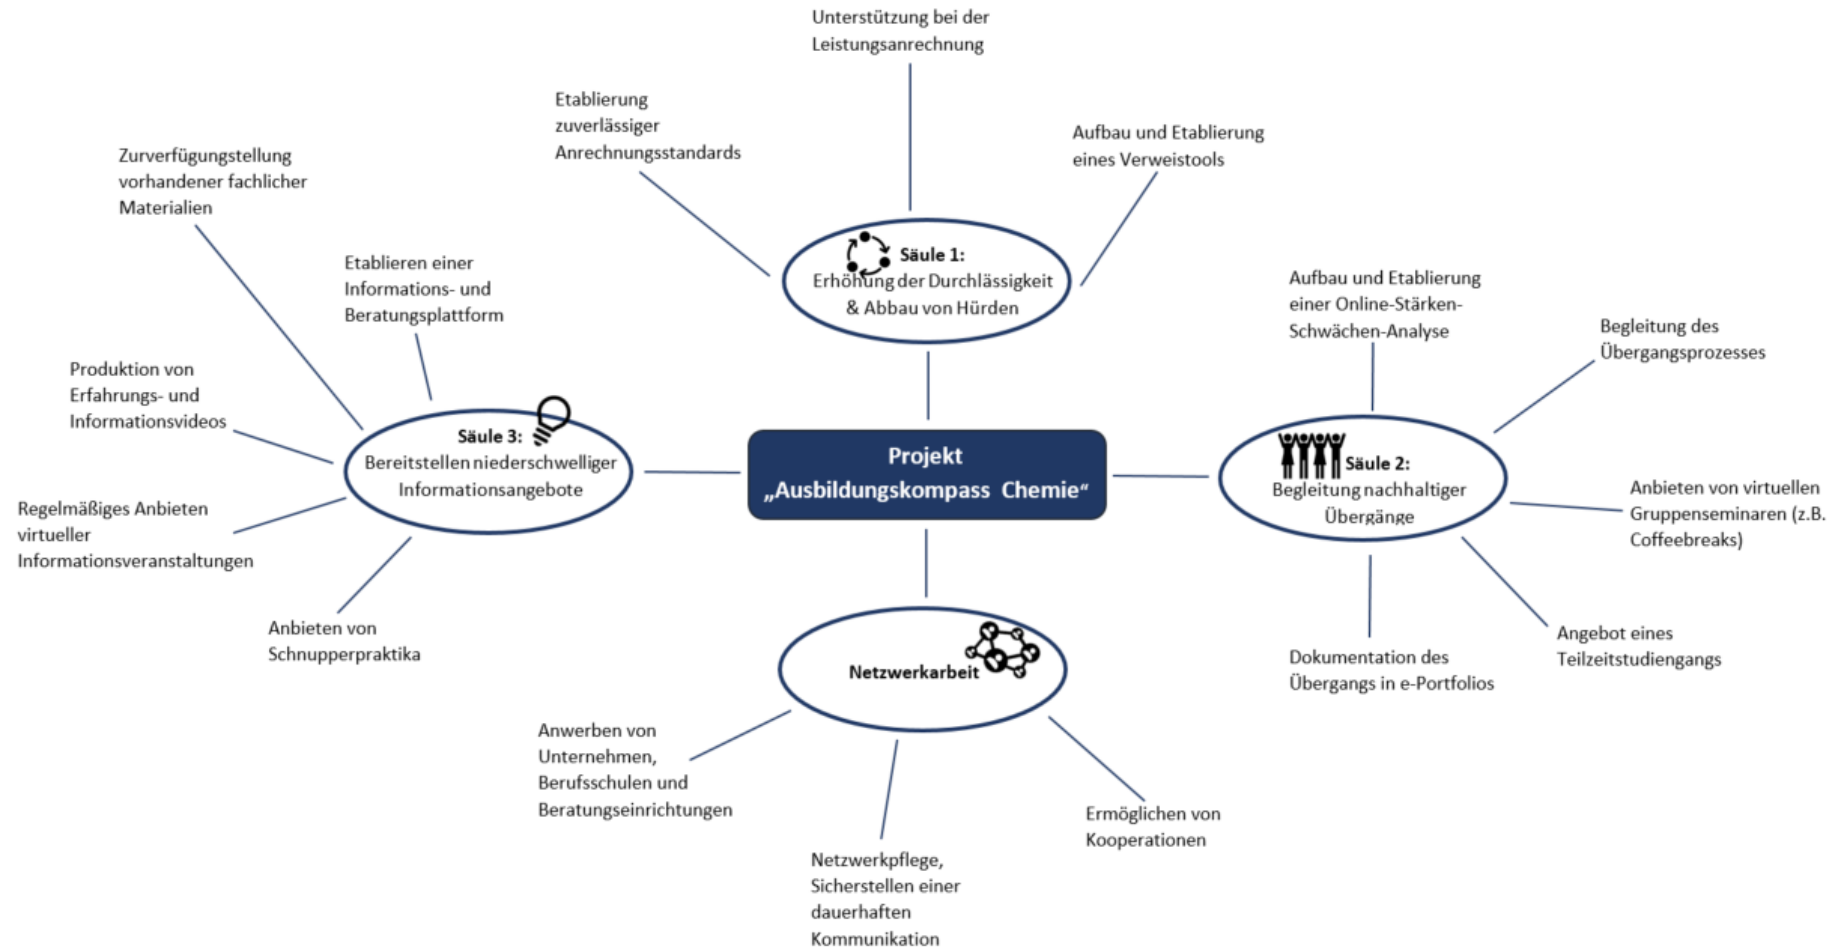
Unterstützung bei der Leistungsanrechnung

Etablierung zuverlässiger Anrechnungsstandards

Aufbau und Etablierung eines Verweistools

Zurverfügungstellung vorhandener fachlicher Materialien

Säule 1:
Erhöhung der Durchlässigkeit & Abbau von Hürden

Etablieren einer Informations- und Beratungsplattform

Aufbau und Etablierung einer Online-Stärken-Schwächen-Analyse

Begleitung des Übergangsprozesses

Produktion von Erfahrungs- und Informationsvideos

Säule 3:
Bereitstellen niederschwelliger Informationsangebote

Projekt
„Ausbildungskompass Chemie“

Säule 2:
Begleitung nachhaltiger Übergänge

Regelmäßiges Anbieten virtueller Informationsveranstaltungen

Anbieten von virtuellen Gruppenseminaren (z.B. Coffeebreaks)

Anbieten von Schnupperpraktika

Angebot eines Teilzeitstudiengangs

Dokumentation des Übergangs in e-Portfolios

Netzwerkarbeit

Anwerben von Unternehmen, Berufsschulen und Beratungseinrichtungen

Ermöglichen von Kooperationen

Netzwerkpflege, Sicherstellen einer dauerhaften Kommunikation